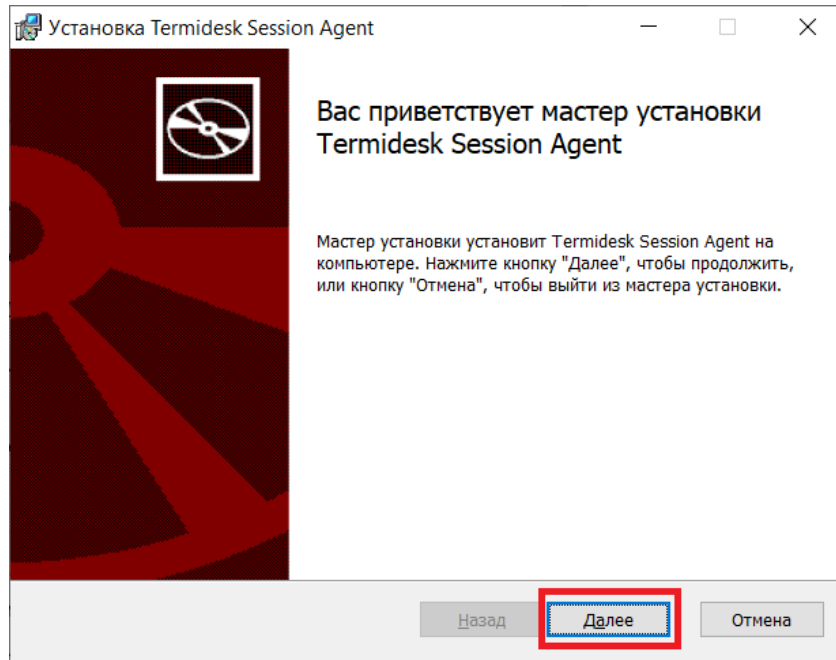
Установка Termidesk Session Agent

Вас приветствует мастер установки Termidesk Session Agent

Мастер установки установит Termidesk Session Agent на компьютере. Нажмите кнопку "Далее", чтобы продолжить, или кнопку "Отмена", чтобы выйти из мастера установки.

Назад
Далее
Отмена